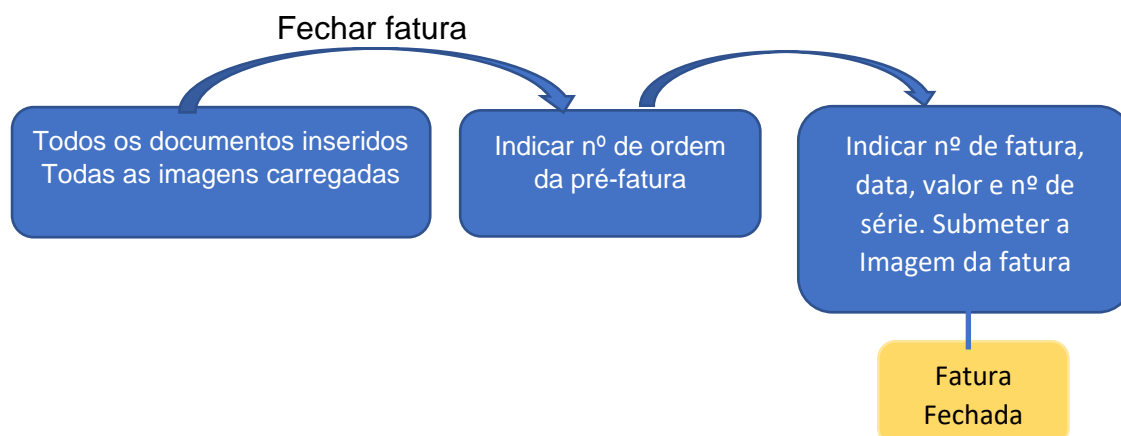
Fechar fatura

Todos os documentos inseridos
Todas as imagens carregadas

Indicar nº de ordem da pré-fatura

Indicar nº de fatura, data, valor e nº de série. Submeter a Imagem da fatura

Fatura Fechada